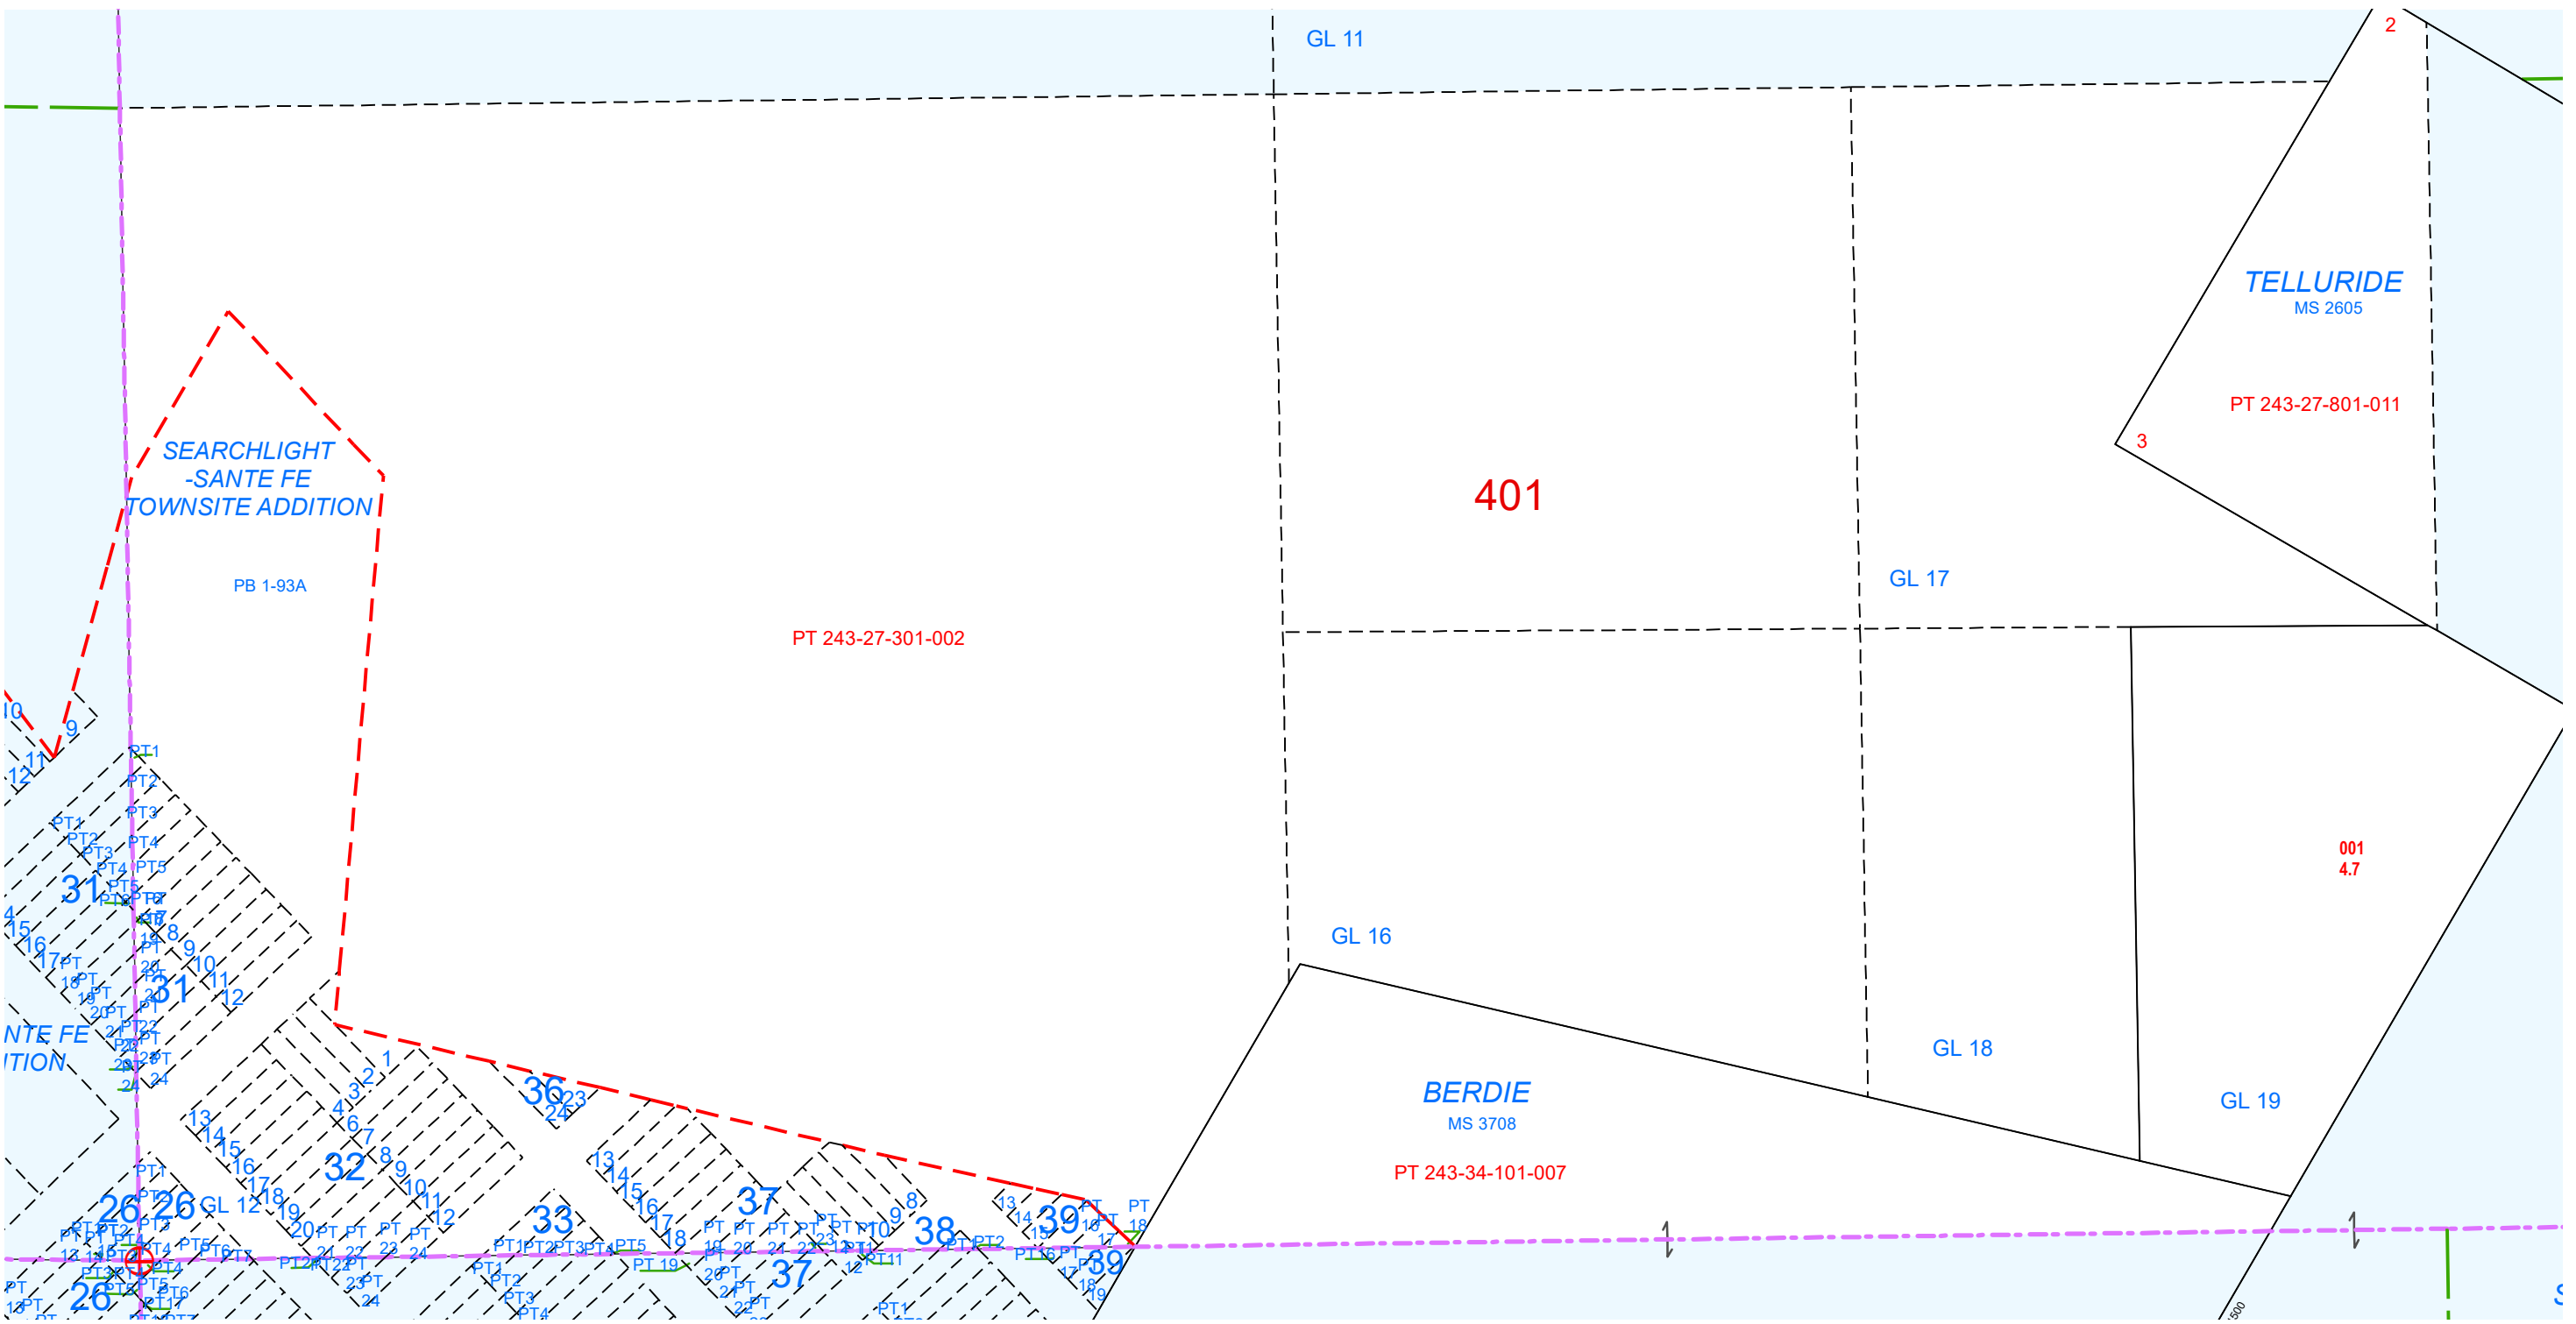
GL 11

2

TELLURIDE
MS 2605

PT 243-27-801-011

3

401

SEARCHLIGHT
-SANTE FE
TOWNSITE ADDITION

PB 1-93A

PT 243-27-301-002

GL 17

001
4.7

GL 16

GL 18

GL 19

BERDIE
MS 3708

PT 243-34-101-007

31
31
32
33
36
37
37
38
39
39
26
26
26
GL 12

NTE FE
ITION

PT1 PT2 PT3 PT4 PT5
PT 19

1 2 3 4 6 7 8 9 10 11 12 13 14 15 16 17 18 19 20 23 24